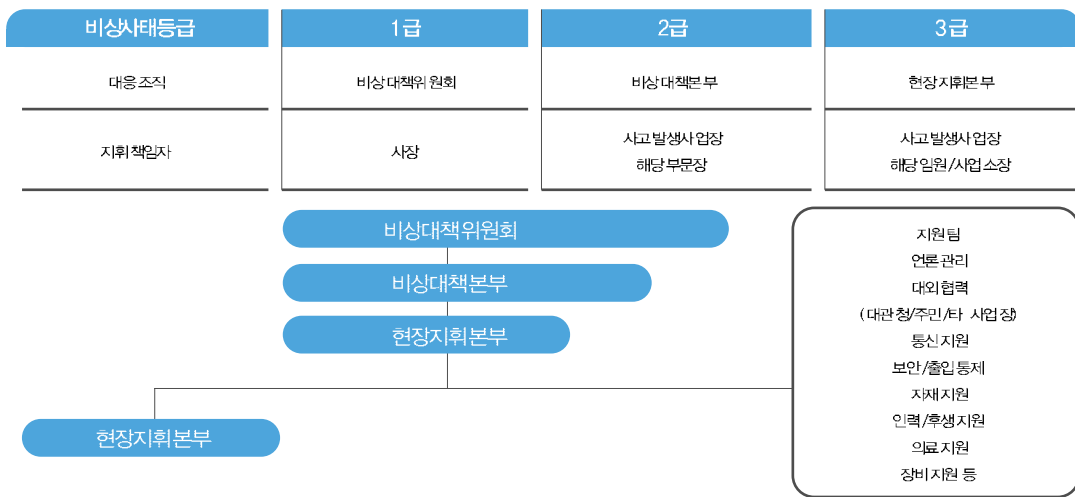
| 비상사태등급 | 1급 | 2급 | 3급 |
|---|---|---|---|
| 대응 조직 | 비상 대책위원회 | 비상 대책본부 | 현장지휘본부 |
| 지휘 책임자 | 사장 | 사고발생사업장 해당 부문장 | 사고발생사업장 해당 임원/사업소장 |

비상대책위원회

비상대책본부

현장지휘본부

현장지휘본부

지원팀
언론관리
대외협력
(대관청/주민/타 사업장)
통신 지원
보안/출입통제
자재지원
인력/후생지원
의료 지원
장비 지원 등